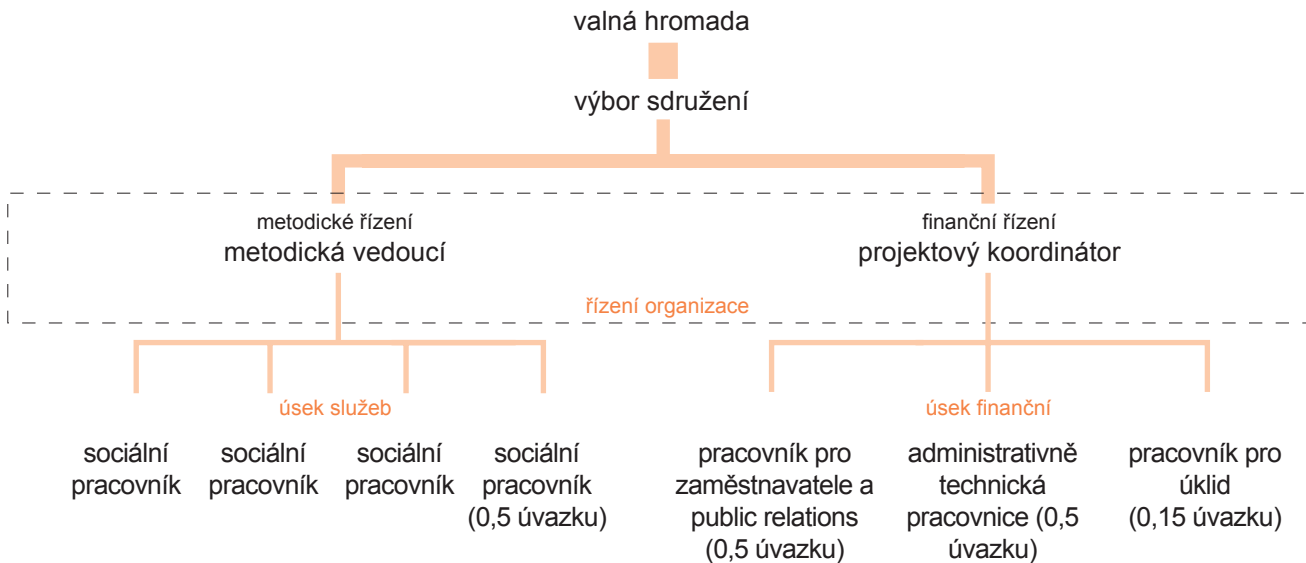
valná hromada

výbor sdružení

metodické řízení
metodická vedoucí

finanční řízení
projektový koordinátor

řízení organizace

úsek služeb

úsek finanční

sociální pracovník

sociální pracovník

sociální pracovník

sociální pracovník (0,5 úvazku)

pracovník pro zaměstnavatele a public relations (0,5 úvazku)

administrativně technická pracovnice (0,5 úvazku)

pracovník pro úklid (0,15 úvazku)